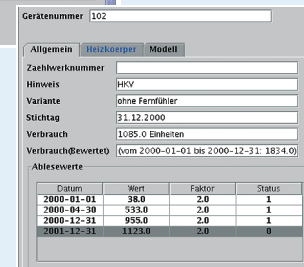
Gerätenummer 102

Allgemein | Heizkoerper | Modell

Zaehlwerknummer

Hinweis HKV

Variante ohne Fernfühler

Stichtag 31.12.2000

Verbrauch 1085.0 Einheiten

Verbrauch(Bewertet) (vom 2000-01-01 bis 2000-12-31: 1834.0)

Ablesewerte

| Datum | Wert | Faktor | Status |
|---|---|---|---|
| 2000-01-01 | 38.0 | 2.0 | 1 |
| 2000-04-30 | 533.0 | 2.0 | 1 |
| 2000-12-31 | 955.0 | 2.0 | 1 |
| 2001-12-31 | 1123.0 | 2.0 | 0 |